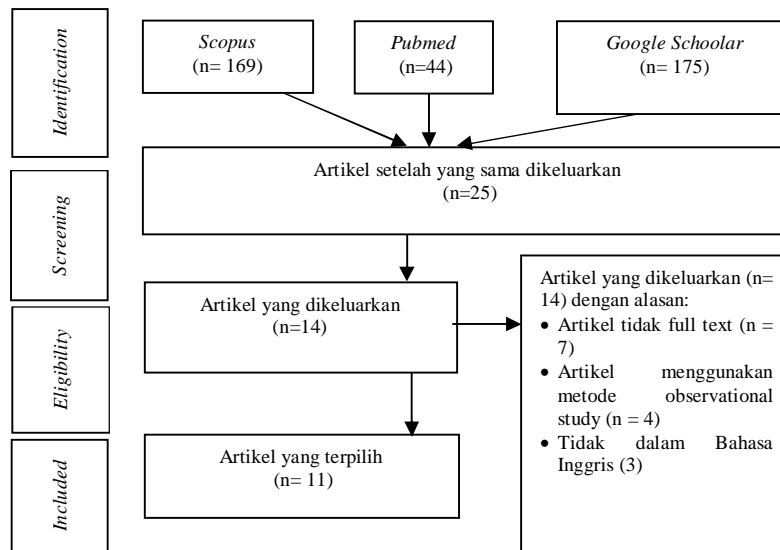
Identification

Scopus
(n= 169)

Pubmed
(n=44)

Google Schoolar
(n= 175)

Screening

Artikel setelah yang sama dikeluarkan
(n=25)

Eligibility

Artikel yang dikeluarkan
(n=14)

Artikel yang dikeluarkan (n= 14) dengan alasan:
• Artikel tidak full text (n = 7)
• Artikel menggunakan metode observational study (n = 4)
• Tidak dalam Bahasa Inggris (3)

Included

Artikel yang terpilih
(n= 11)